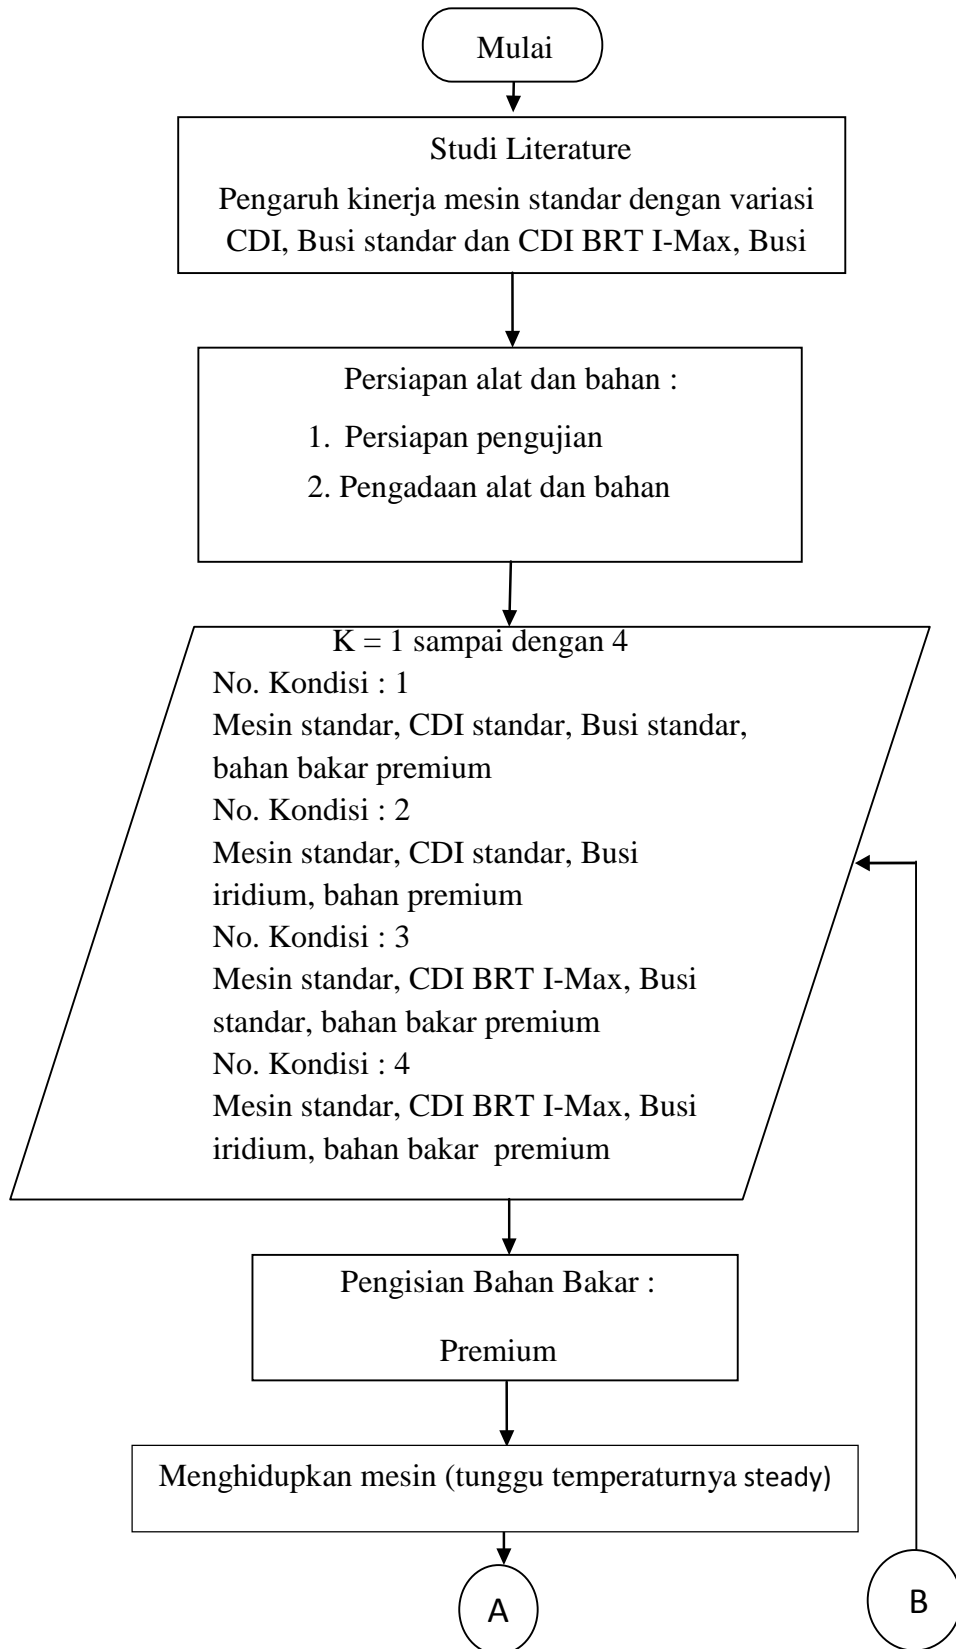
Mulai

Studi Literature

Pengaruh kinerja mesin standar dengan variasi CDI, Busi standar dan CDI BRT I-Max, Busi

Persiapan alat dan bahan :

1. Persiapan pengujian
2. Pengadaan alat dan bahan

K = 1 sampai dengan 4
No. Kondisi : 1
Mesin standar, CDI standar, Busi standar, bahan bakar premium
No. Kondisi : 2
Mesin standar, CDI standar, Busi iridium, bahan premium
No. Kondisi : 3
Mesin standar, CDI BRT I-Max, Busi standar, bahan bakar premium
No. Kondisi : 4
Mesin standar, CDI BRT I-Max, Busi iridium, bahan bakar premium

Pengisian Bahan Bakar :

Premium

Menghidupkan mesin (tunggu temperaturnya steady)

A

B